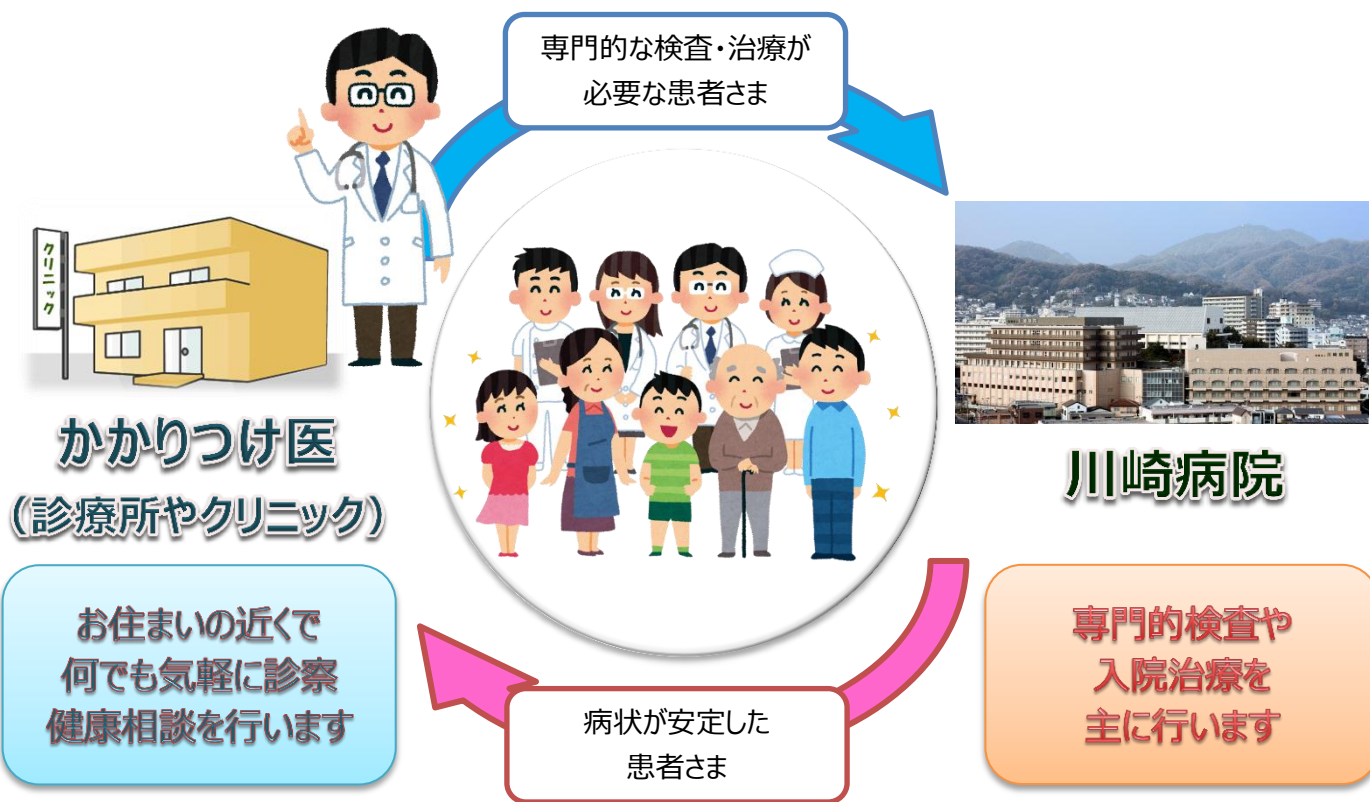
専門的な検査・治療が
必要な患者さま

クリニック

かかりつけ医
（診療所やクリニック）

川崎病院

お住まいの近くで
何でも気軽に診察
健康相談を行います

病状が安定した
患者さま

専門的検査や
入院治療を
主に行います